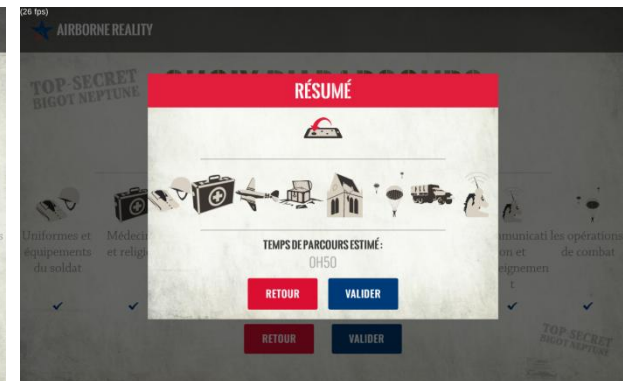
(26 fps)

AIRBORNE REALITY

TOP-SECRET
BIGOT NEPTUNE

CHOIX DU PARCOURS

Uniformes et équipements du soldat

Médeci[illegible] et religi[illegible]

RÉSUMÉ

TEMPS DE PARCOURS ESTIMÉ :

0H50

RETOUR

VALIDER

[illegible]municati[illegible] on et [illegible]eignemen t

les opérations de combat

TOP-SECRET
BIGOT NEPTUNE

RETOUR

VALIDER